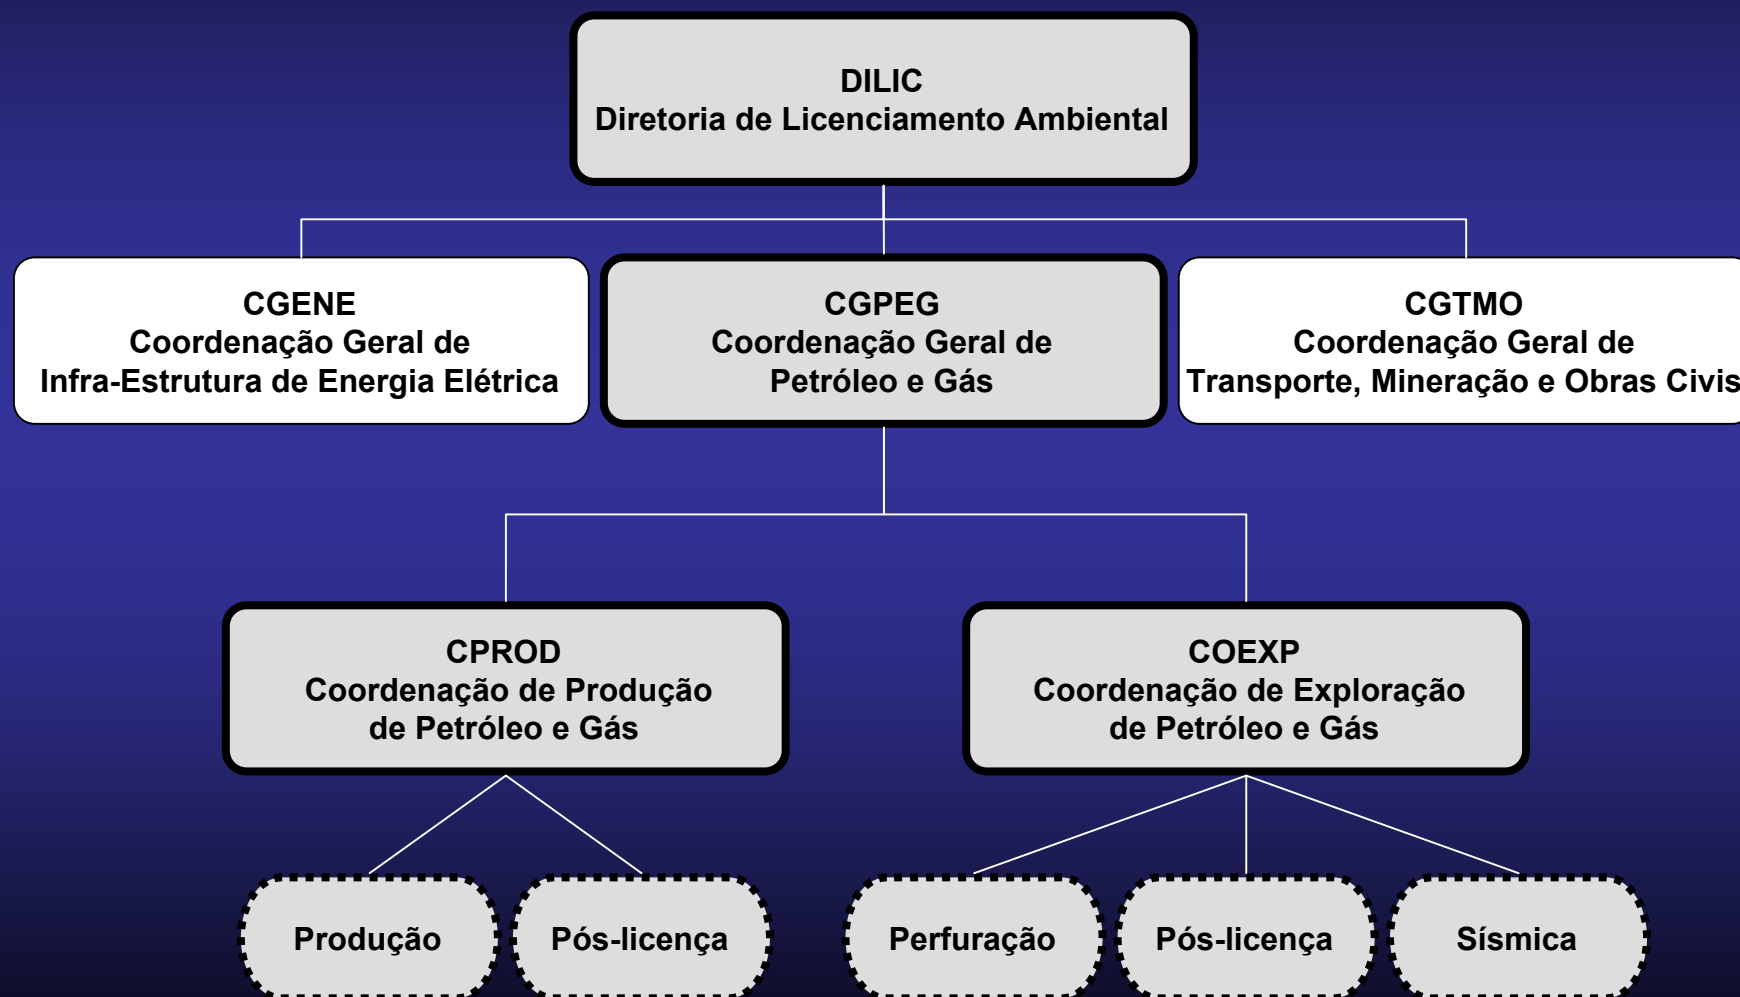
DILIC
Diretoria de Licenciamento Ambiental

CGENE
Coordenação Geral de
Infra-Estrutura de Energia Elétrica

CGPEG
Coordenação Geral de
Petróleo e Gás

CGTMO
Coordenação Geral de
Transporte, Mineração e Obras Civis

CPROD
Coordenação de Produção
de Petróleo e Gás

COEXP
Coordenação de Exploração
de Petróleo e Gás

Produção

Pós-licença

Perfuração

Pós-licença

Sísmica